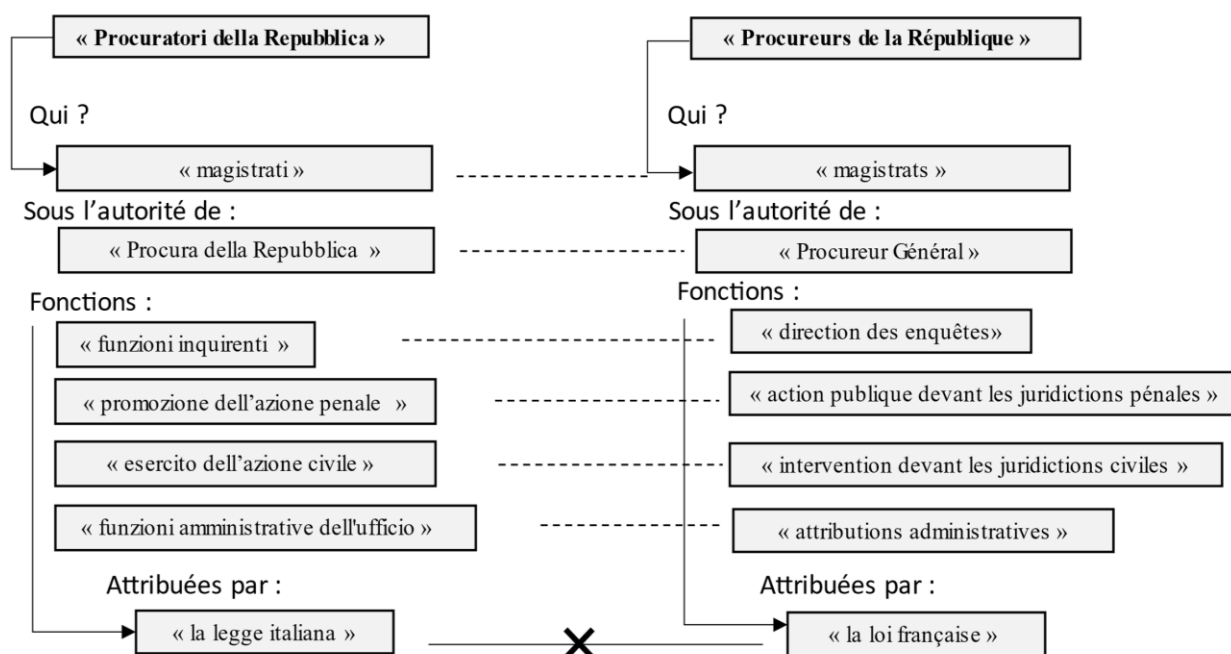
« Procuratori della Repubblica »

Qui ?

« magistrati »

Sous l'autorité de :

« Procura della Repubblica »

Fonctions :

« funzioni inquirenti »

« promozione dell'azione penale »

« esercito dell'azione civile »

« funzioni amministrative dell'ufficio »

Attribuées par :

« la legge italiana »

« Procureurs de la République »

Qui ?

« magistrats »

Sous l'autorité de :

« Procureur Général »

Fonctions :

« direction des enquêtes»

« action publique devant les juridictions pénales »

« intervention devant les juridictions civiles »

« attributions administratives »

Attribuées par :

« la loi française »